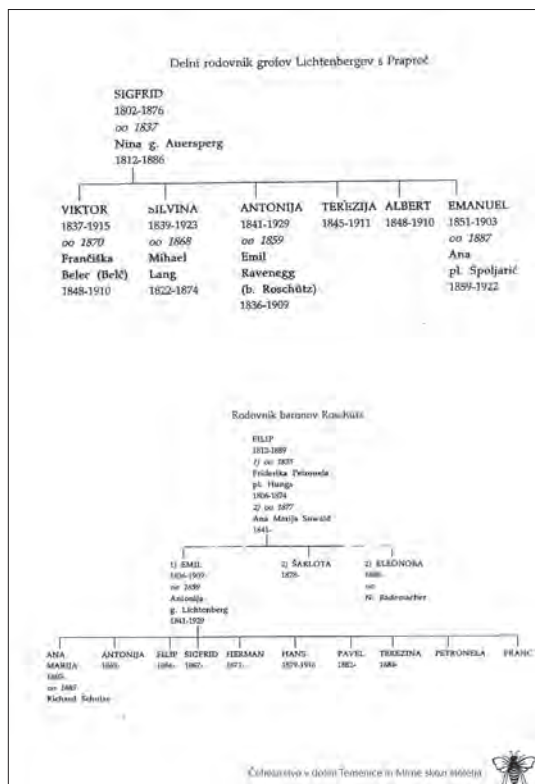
Delni rodovnik grofov Lichtenbergov s Prapreč

SIGFRID
1802-1876
oo 1837
Nina g. Auersperg
1812-1886

VIKTOR
1837-1915
oo 1870
Frančiška Beler (Belč)
1848-1910

SILVINA
1839-1923
oo 1868
Mihael Lang
1822-1874

ANTONIJA
1841-1929
oo 1859
Emil Ravenegg (b. Roschütz)
1836-1909

TEREZIJA
1845-1911

ALBERT
1848-1910

EMANUEL
1851-1903
oo 1887
Ana pl. Spoljarić
1859-1922

Rodovnik baronov Roschütz

FILIP
1812-1889
1) oo 1835
Friderika Petronela pl. Hunga
1806-1874
2) oo 1877
Ana Marija Sawald
1841-

1) EMIL
1836-1909
oo 1859
Antonija g. Lichtenberg
1841-1929

2) ŠARLOTA
1878-

2) ELEONORA
1880-
oo
N. Radenacher

ANA MARIJA
1860-
oo 1887
Richard Schulze

ANTONIJA
1860-

FILIP
1864-

SIGFRID
1867-

HERMAN
1871-

HANS
1879-1916

PAVEL
1882-

TEREZINA
1884-

PETRONELA

FRANC

Čebelarstvo v dolini Temenice in Mirne skozi stoletja